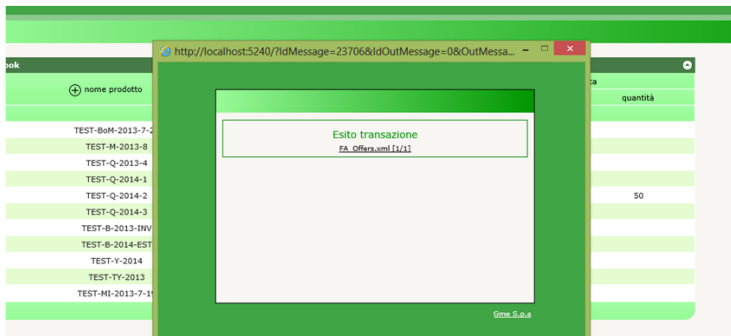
ook

nome prodotto

TEST-BoM-2013-7-2
TEST-M-2013-8
TEST-Q-2013-4
TEST-Q-2014-1
TEST-Q-2014-2
TEST-Q-2014-3
TEST-B-2013-INV
TEST-B-2014-EST
TEST-Y-2014
TEST-TY-2013
TEST-MI-2013-7-1

ca
quantità

50

http://localhost:5240/?IdMessage=23706&IdOutMessage=0&OutMessa...

Esito transazione
FA_Offers.xml [1/1]

Gme S.p.a